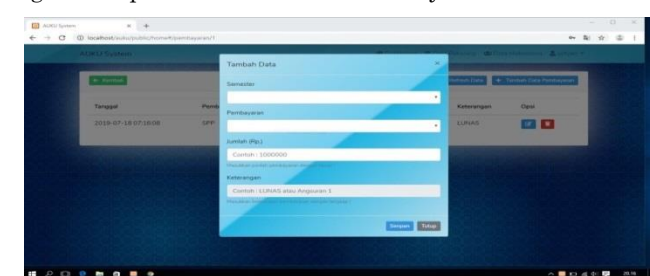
AUKU System
localhost/auku/public/home#/pembayaran/1
AUKU System
Kembali
Tanggal
2018-07-18 07:18:08
SPP
Keterangan
LUNAS
Opsi
Tambah Data Pembayaran
Tambah Data
Semester
Pembayaran
Jumlah (Rp.)
Contoh : 1000000
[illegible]
Keterangan
Contoh : LUNAS atau Angsuran 1
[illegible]
Simpan
Tutup